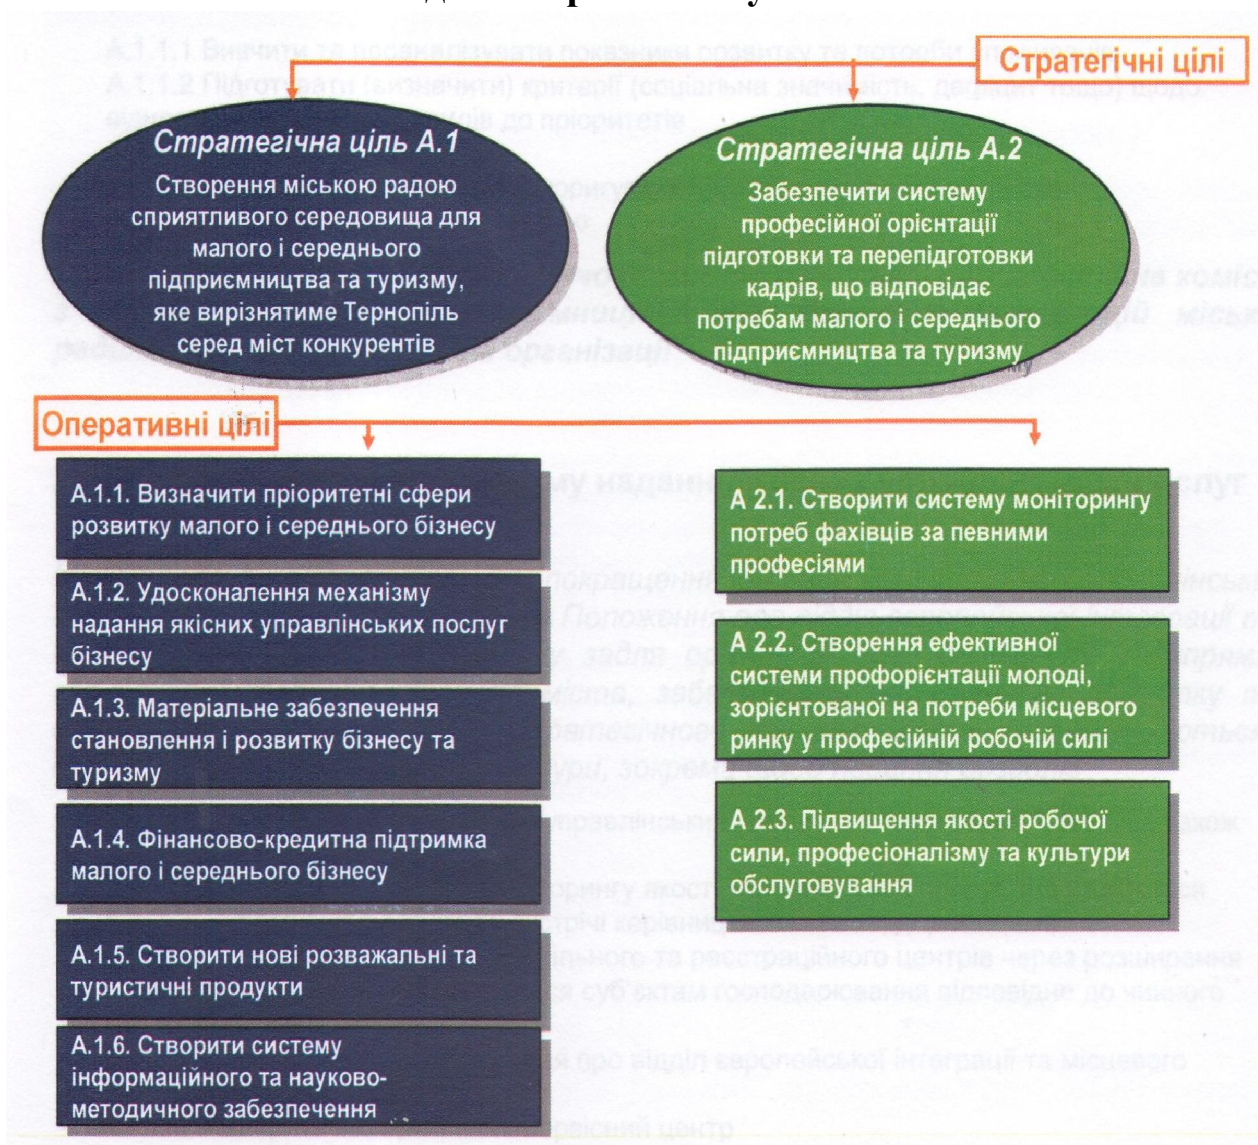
Стратегічні цілі

Стратегічна ціль А.1
Створення міською радою сприятливого середовища для малого і середнього підприємництва та туризму, яке вирізнятиме Тернопіль серед міст конкурентів

Стратегічна ціль А.2
Забезпечити систему професійної орієнтації підготовки та перепідготовки кадрів, що відповідає потребам малого і середнього підприємництва та туризму

Оперативні цілі

А.1.1. Визначити пріоритетні сфери розвитку малого і середнього бізнесу

А.1.2. Удосконалення механізму надання якісних управлінських послуг бізнесу

А.1.3. Матеріальне забезпечення становлення і розвитку бізнесу та туризму

А.1.4. Фінансово-кредитна підтримка малого і середнього бізнесу

А.1.5. Створити нові розважальні та туристичні продукти

А.1.6. Створити систему інформаційного та науково-методичного забезпечення

А 2.1. Створити систему моніторингу потреб фахівців за певними професіями

А 2.2. Створення ефективної системи профорієнтації молоді, зорієнтованої на потреби місцевого ринку у професійній робочій силі

А 2.3. Підвищення якості робочої сили, професіоналізму та культури обслуговування